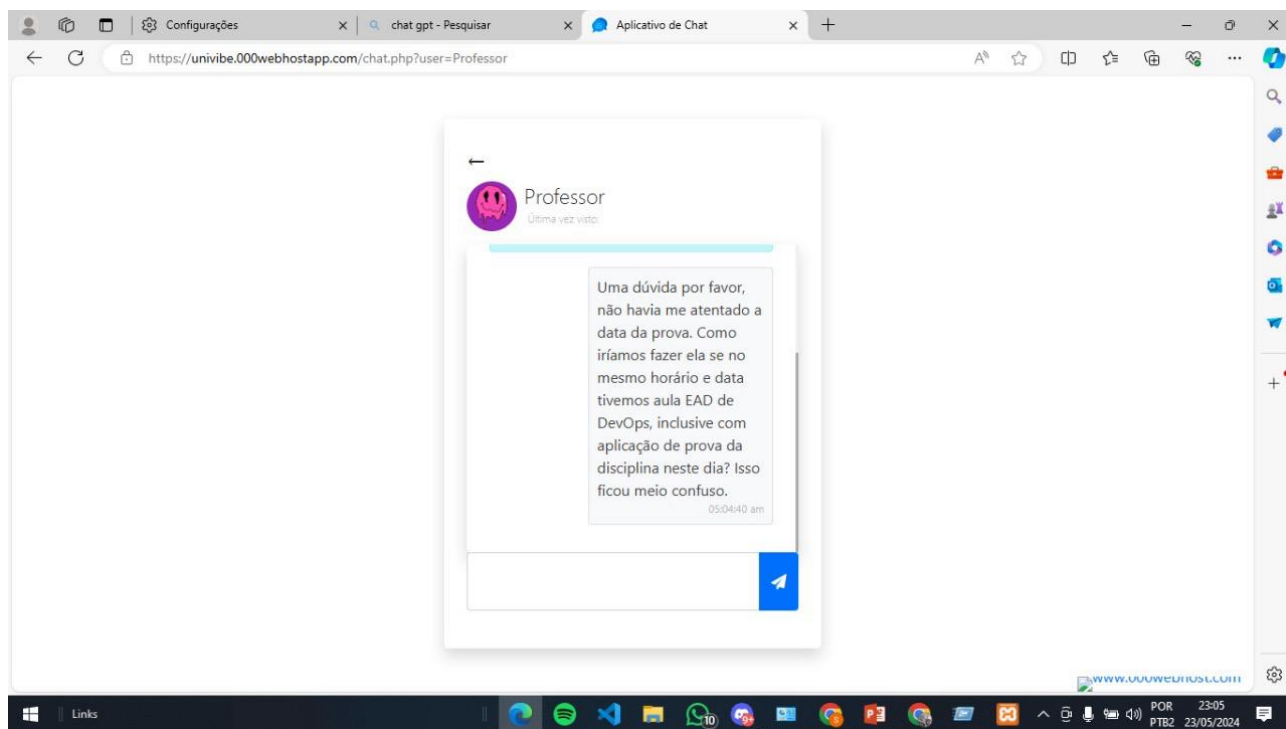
Configurações
chat gpt - Pesquisar
Aplicativo de Chat
https://univibe.000webhostapp.com/chat.php?user=Professor

←
Professor
Última vez visto:

Uma dúvida por favor, não havia me atentado a data da prova. Como iríamos fazer ela se no mesmo horário e data tivemos aula EAD de DevOps, inclusive com aplicação de prova da disciplina neste dia? Isso ficou meio confuso.
05:04:40 am

www.000webhost.com

Links
POR PTB2
23:05
23/05/2024